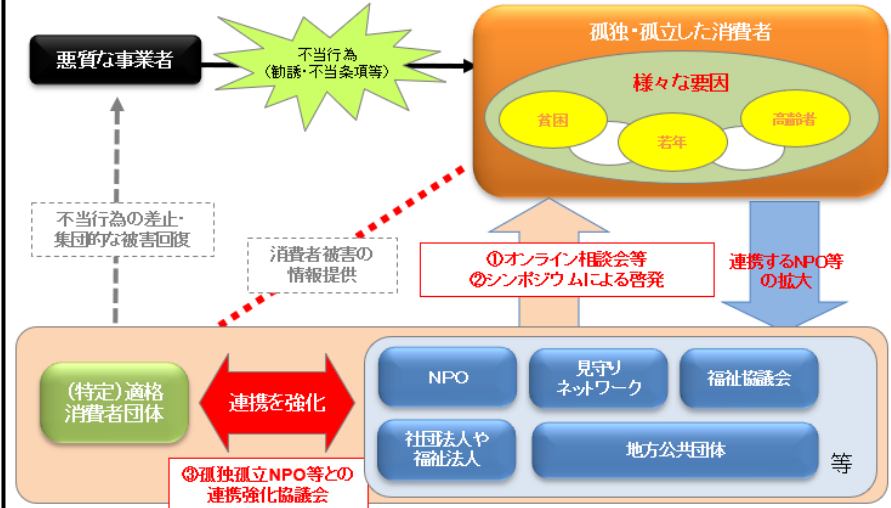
悪質な事業者

不当行為
（勧誘・不当条項等）

孤独・孤立した消費者

様々な要因

貧困

若年

高齢者

不当行為の差止・
集団的な被害回復

消費者被害の
情報提供

①オンライン相談会等
②シンポジウムによる啓発

連携するNPO等
の拡大

（特定）適格
消費者団体

連携を強化

NPO

見守り
ネットワーク

福祉協議会

社団法人や
福祉法人

地方公共団体

等

③孤独孤立NPO等との
連携強化協議会